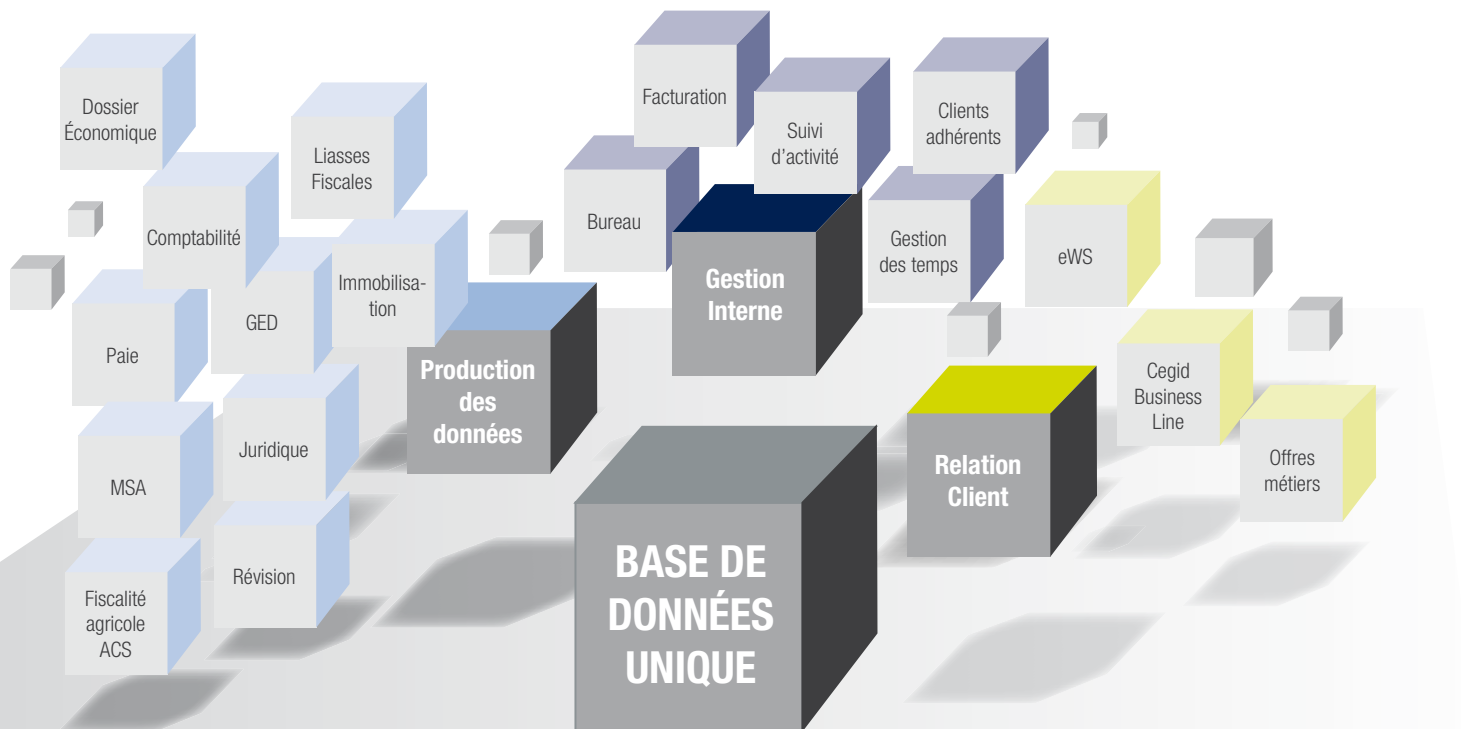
Dossier Économique

Liasses Fiscales

Facturation

Suivi d'activité

Clients adhérents

Comptabilité

Bureau

Gestion Interne

Gestion des temps

eWS

GED

Immobilisation

Paie

Production des données

Juridique

MSA

Cegid Business Line

Relation Client

Offres métiers

Révision

Fiscalité agricole ACS

BASE DE DONNÉES UNIQUE